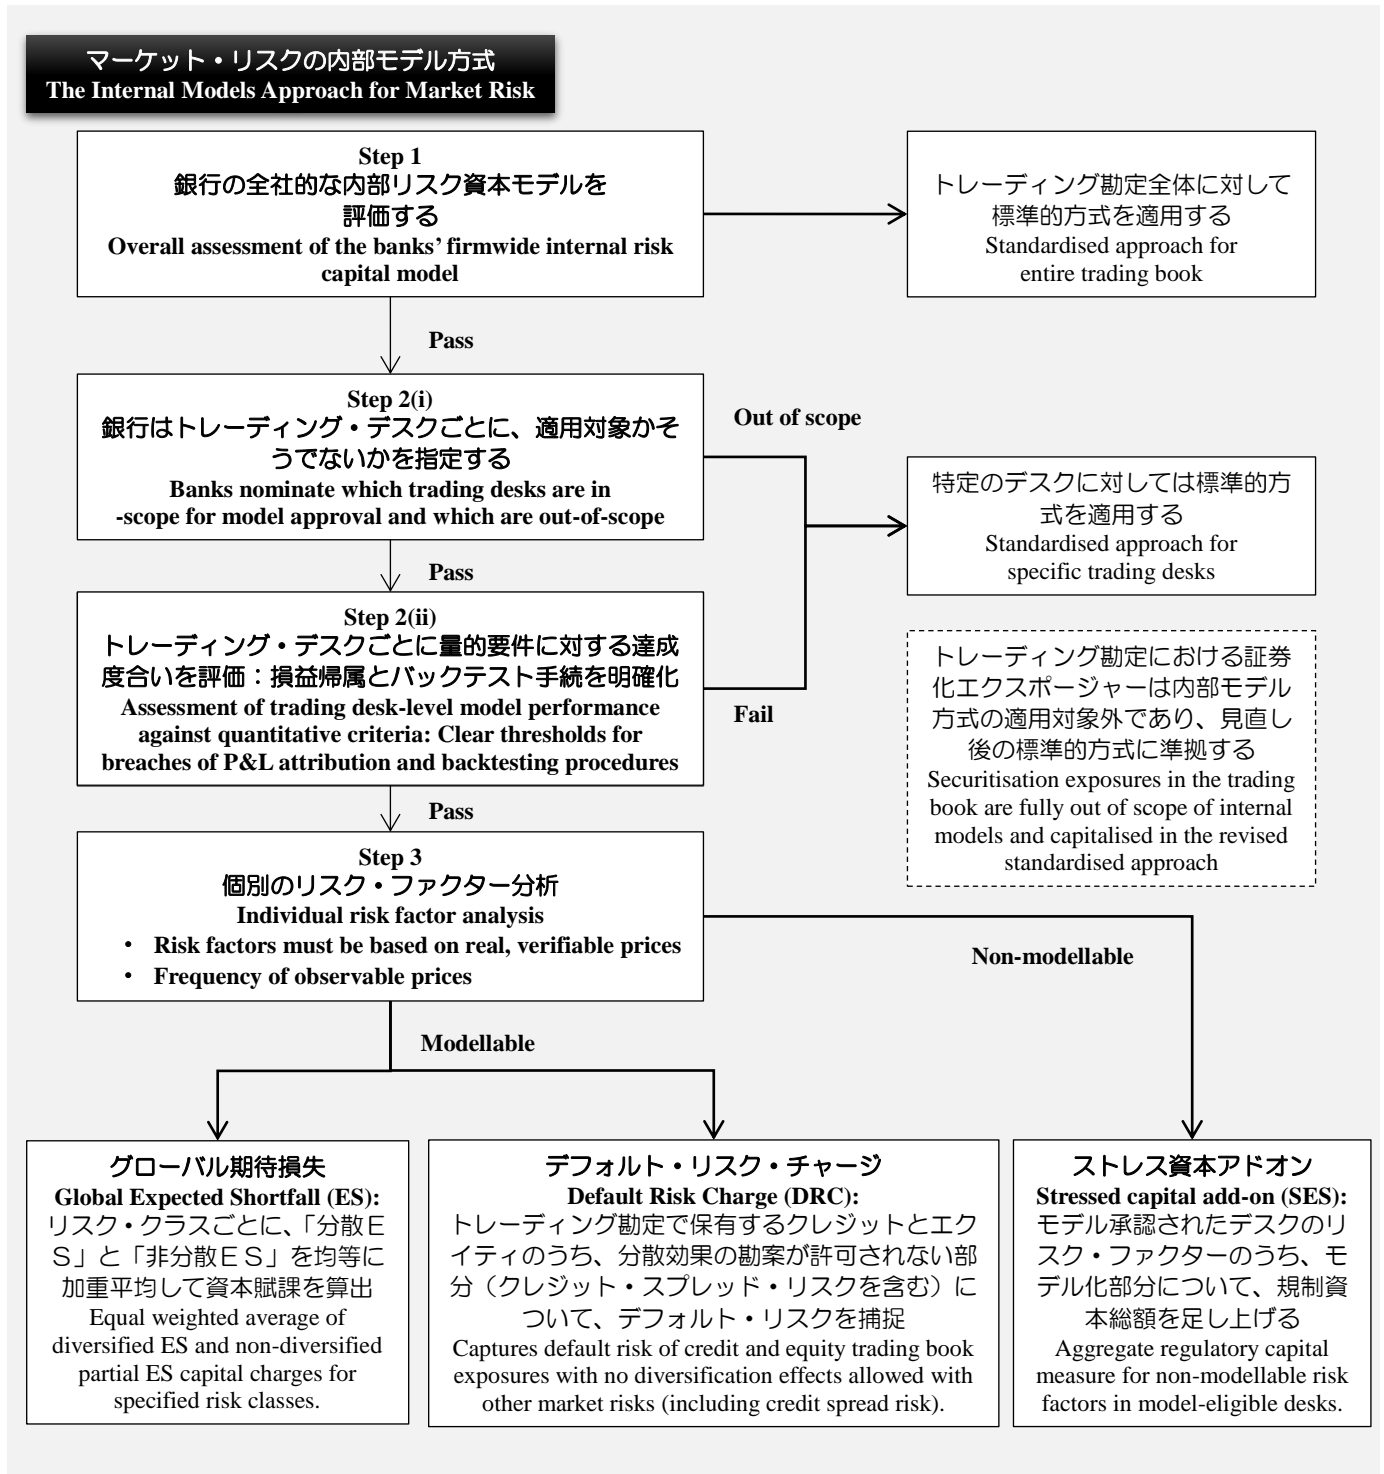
マーケット・リスクの内部モデル方式
The Internal Models Approach for Market Risk

Step 1
銀行の全社的な内部リスク資本モデルを評価する
Overall assessment of the banks' firmwide internal risk capital model

トレーディング勘定全体に対して標準的方式を適用する
Standardised approach for entire trading book

Pass

Step 2(i)
銀行はトレーディング・デスクごとに、適用対象かそうでないかを指定する
Banks nominate which trading desks are in-scope for model approval and which are out-of-scope

Out of scope

特定のデスクに対しては標準的方式を適用する
Standardised approach for specific trading desks

Pass

Step 2(ii)
トレーディング・デスクごとに量的要件に対する達成度合いを評価：損益帰属とバックテスト手続を明確化
Assessment of trading desk-level model performance against quantitative criteria: Clear thresholds for breaches of P&L attribution and backtesting procedures

Fail

トレーディング勘定における証券化エクスポージャーは内部モデル方式の適用対象外であり、見直し後の標準的方式に準拠する
Securitisation exposures in the trading book are fully out of scope of internal models and capitalised in the revised standardised approach

Pass

Step 3
個別のリスク・ファクター分析
Individual risk factor analysis
• Risk factors must be based on real, verifiable prices
• Frequency of observable prices

Non-modellable

Modellable

グローバル期待損失
Global Expected Shortfall (ES):
リスク・クラスごとに、「分散ＥＳ」と「非分散ＥＳ」を均等に加重平均して資本賦課を算出
Equal weighted average of diversified ES and non-diversified partial ES capital charges for specified risk classes.

デフォルト・リスク・チャージ
Default Risk Charge (DRC):
トレーディング勘定で保有するクレジットとエクイティのうち、分散効果の勘案が許可されない部分（クレジット・スプレッド・リスクを含む）について、デフォルト・リスクを捕捉
Captures default risk of credit and equity trading book exposures with no diversification effects allowed with other market risks (including credit spread risk).

ストレス資本アドオン
Stressed capital add-on (SES):
モデル承認されたデスクのリスク・ファクターのうち、モデル化部分について、規制資本総額を足し上げる
Aggregate regulatory capital measure for non-modellable risk factors in model-eligible desks.